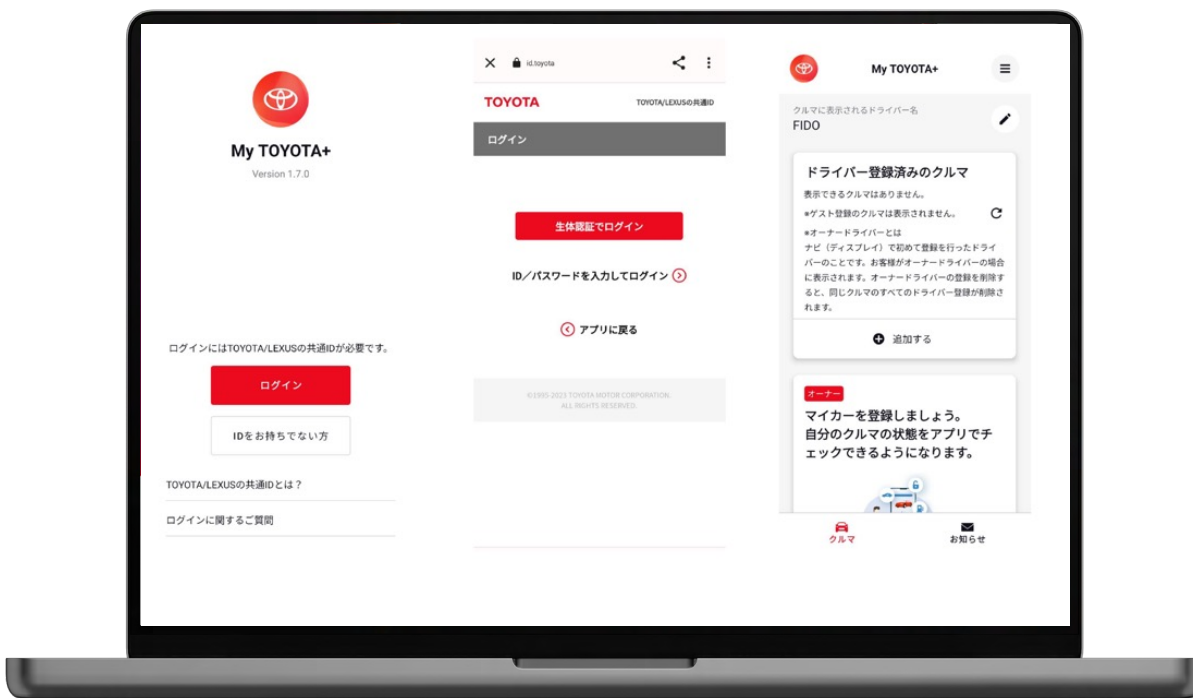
My TOYOTA+

Version 1.7.0

ログインにはTOYOTA/LEXUSの共通IDが必要です。

ログイン

IDをお持ちでない方

TOYOTA/LEXUSの共通IDとは？

ログインに関するご質問

id.toyota

TOYOTA

TOYOTA/LEXUSの共通ID

ログイン

生体認証でログイン

ID／パスワードを入力してログイン

アプリに戻る

©1995-2023 TOYOTA MOTOR CORPORATION. ALL RIGHTS RESERVED.

My TOYOTA+

クルマに表示されるドライバー名

FIDO

ドライバー登録済みのクルマ

表示できるクルマはありません。

*ゲスト登録のクルマは表示されません。

*オーナードライバーとは
ナビ（ディスプレイ）で初めて登録を行ったドライバーのことです。お客様がオーナードライバーの場合に表示されます。オーナードライバーの登録を削除すると、同じクルマのすべてのドライバー登録が削除されます。

追加する

オーナー

マイカーを登録しましょう。
自分のクルマの状態をアプリでチェックできるようになります。

クルマ

お知らせ